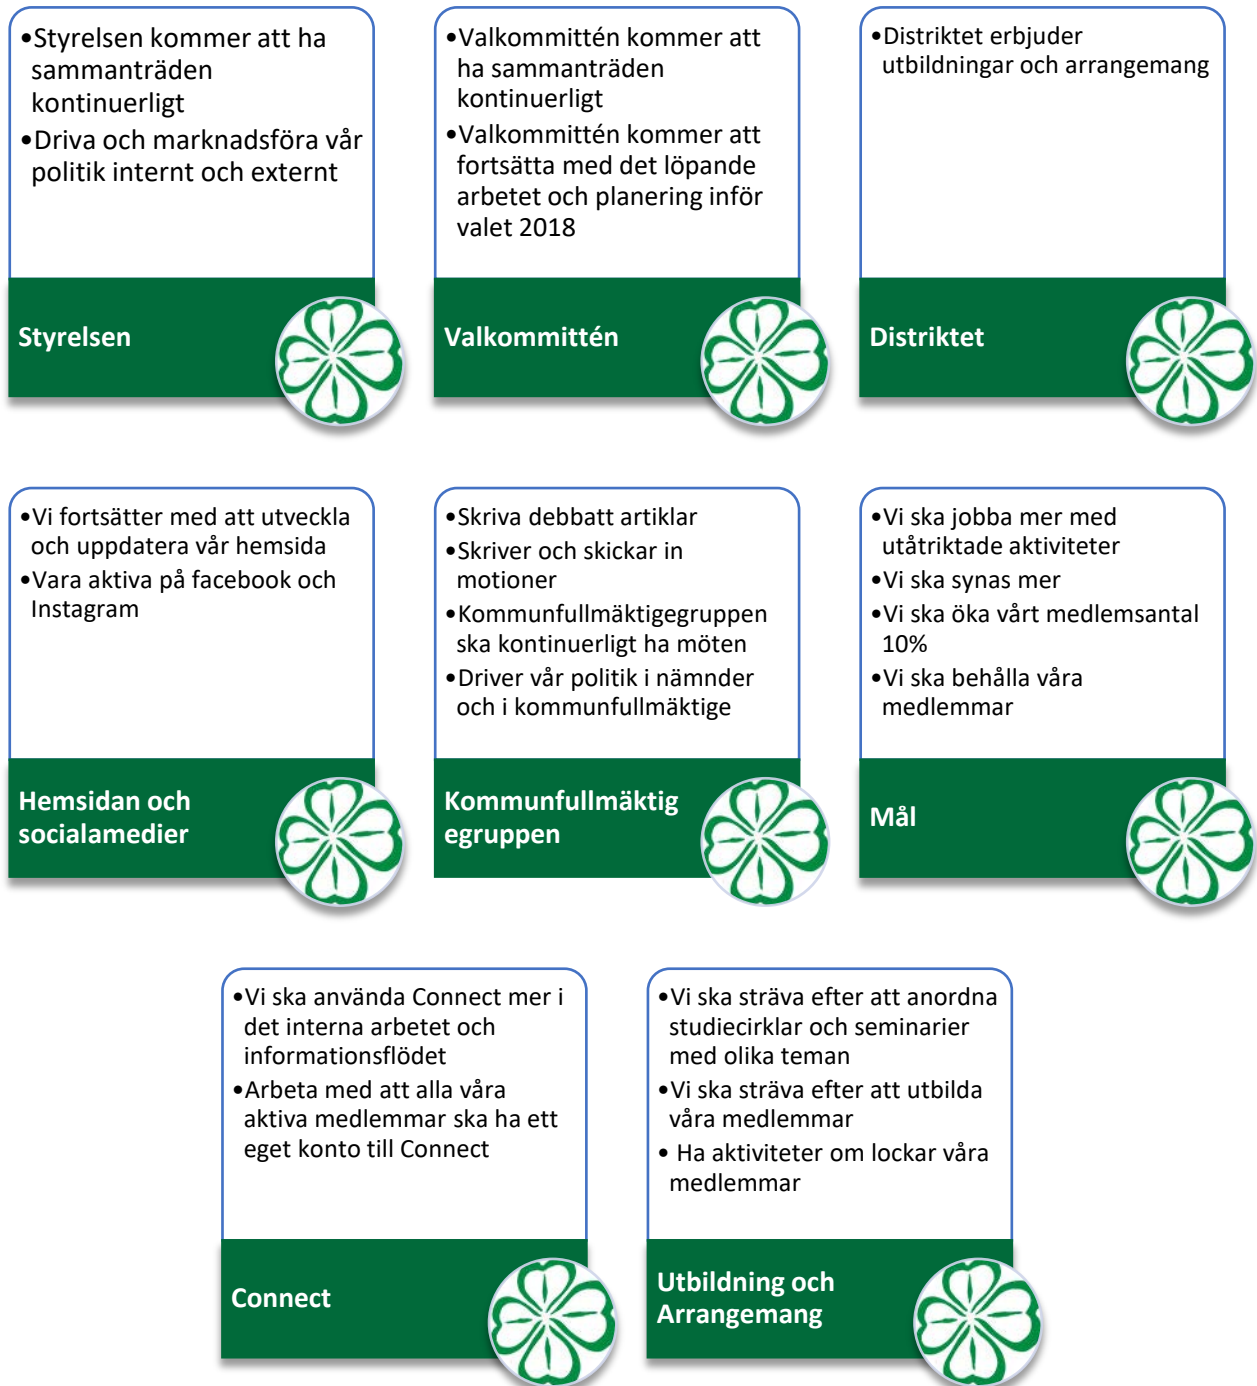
•Styrelsen kommer att ha sammanträden kontinuerligt
•Driva och marknadsföra vår politik internt och externt

Styrelsen

•Valkommittén kommer att ha sammanträden kontinuerligt
•Valkommittén kommer att fortsätta med det löpande arbetet och planering inför valet 2018

Valkommittén

•Distriktet erbjuder utbildningar och arrangemang

Distriktet

•Vi fortsätter med att utveckla och uppdatera vår hemsida
•Vara aktiva på facebook och Instagram

Hemsidan och socialamedier

•Skriva debbatt artiklar
•Skriver och skickar in motioner
•Kommunfullmäktigegruppen ska kontinuerligt ha möten
•Driver vår politik i nämnder och i kommunfullmäktige

Kommunfullmäktig egruppen

•Vi ska jobba mer med utåtriktade aktiviteter
•Vi ska synas mer
•Vi ska öka vårt medlemsantal 10%
•Vi ska behålla våra medlemmar

Mål

•Vi ska använda Connect mer i det interna arbetet och informationsflödet
•Arbeta med att alla våra aktiva medlemmar ska ha ett eget konto till Connect

Connect

•Vi ska sträva efter att anordna studiecirklar och seminarier med olika teman
•Vi ska sträva efter att utbilda våra medlemmar
• Ha aktiviteter om lockar våra medlemmar

Utbildning och Arrangemang